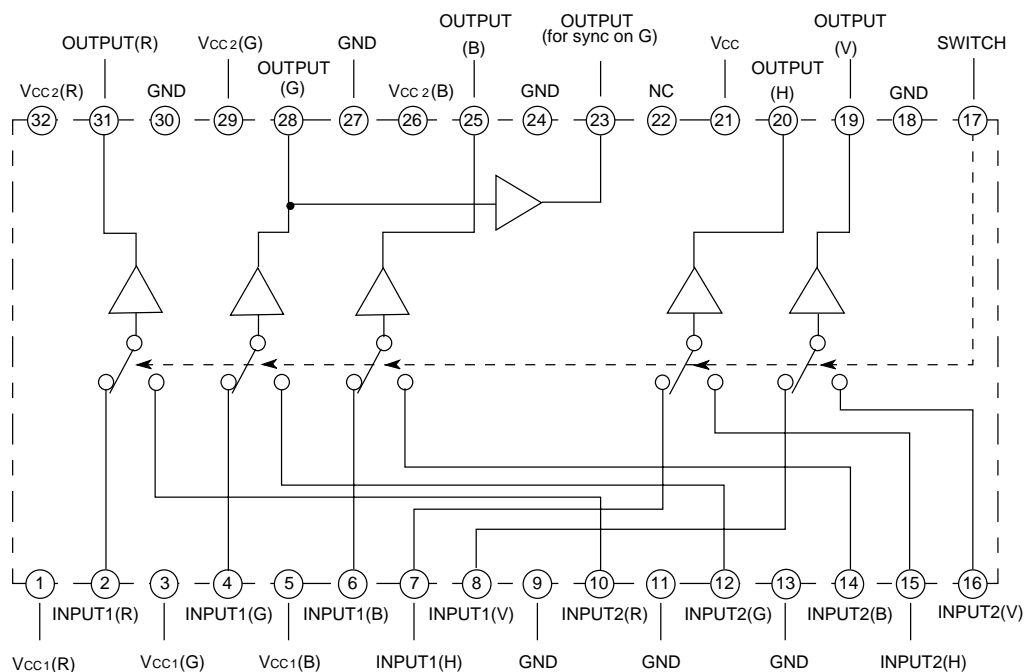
OUTPUT(R)
VCC2(G)
GND
OUTPUT (B)
OUTPUT (for sync on G)
VCC
OUTPUT (V)
SWITCH
VCC2(R)
GND
OUTPUT (G)
VCC2(B)
GND
NC
OUTPUT (H)
GND

32 31 30 29 28 27 26 25 24 23 22 21 20 19 18 17

1 2 3 4 5 6 7 8 9 10 11 12 13 14 15 16

INPUT1(R)
INPUT1(G)
INPUT1(B)
INPUT1(V)
INPUT2(R)
INPUT2(G)
INPUT2(B)
INPUT2(V)
VCC1(R)
VCC1(G)
VCC1(B)
INPUT1(H)
GND
GND
GND
INPUT2(H)